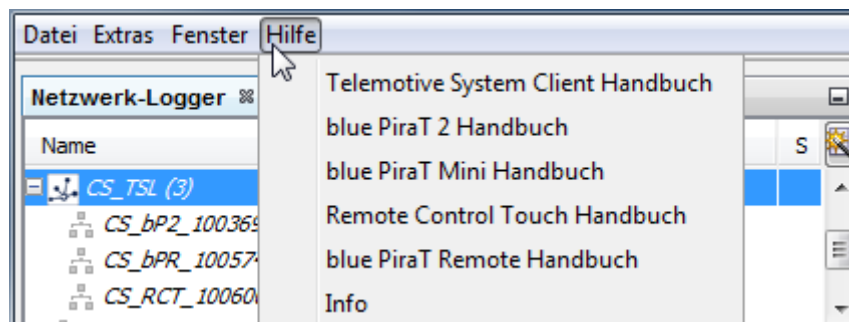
Datei Extras Fenster Hilfe

Netzwerk-Logger

Name

S

CS_TSL (3)

CS_bP2_10036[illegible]

CS_bPR_10057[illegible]

CS_RCT_10060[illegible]

Telemotive System Client Handbuch

blue PiraT 2 Handbuch

blue PiraT Mini Handbuch

Remote Control Touch Handbuch

blue PiraT Remote Handbuch

Info